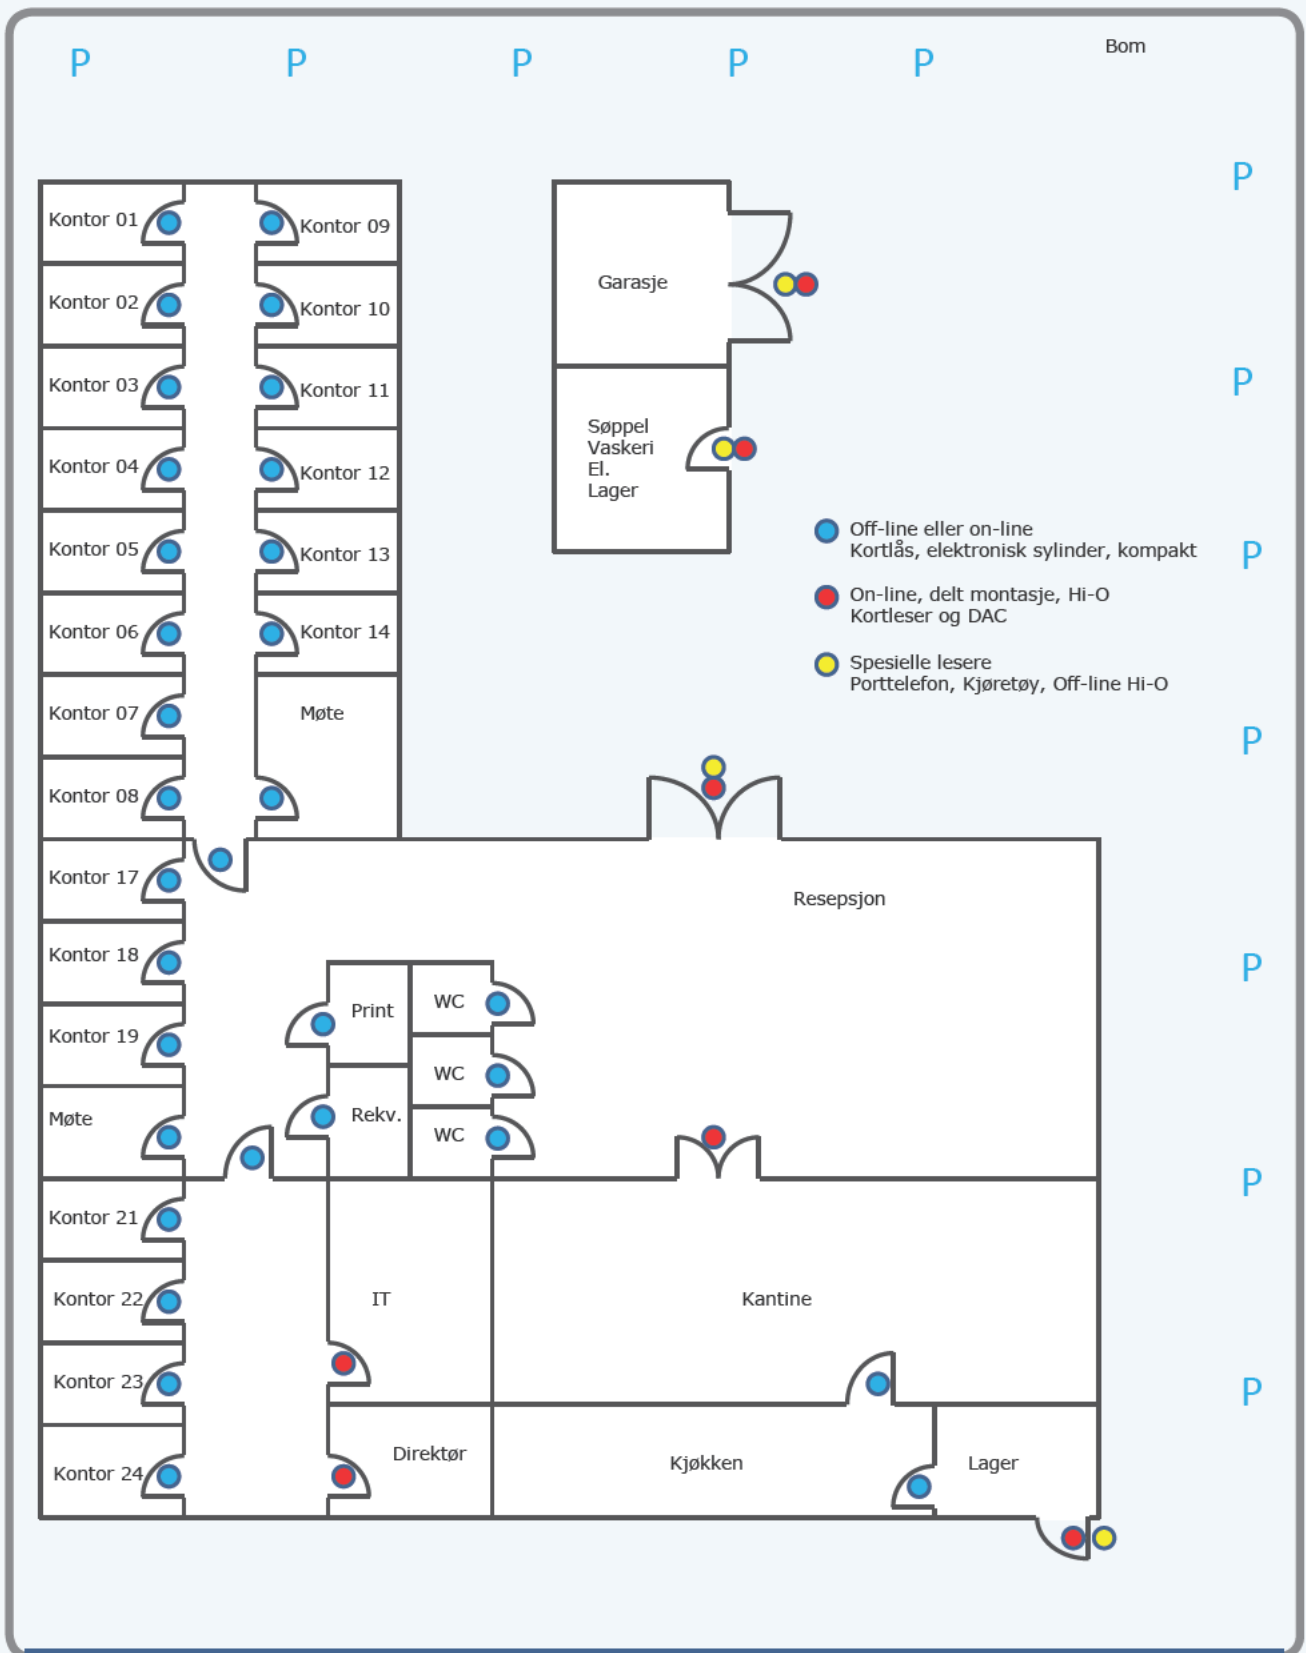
P P P P P

Bom

P

Kontor 01
Kontor 09
Kontor 02
Kontor 10
Kontor 03
Kontor 11
Kontor 04
Kontor 12
Kontor 05
Kontor 13
Kontor 06
Kontor 14
Kontor 07
Møte
Kontor 08

Garasje

P

Søppel
Vaskeri
El.
Lager

Off-line eller on-line
Kortlås, elektronisk sylinder, kompakt

P

On-line, delt montasje, Hi-O
Kortleser og DAC

Spesielle lesere
Porttelefon, Kjøretøy, Off-line Hi-O

P

Kontor 17
Resepsjon
Kontor 18
P
Print
WC
Kontor 19
WC
Møte
Rekv.
WC
P
Kontor 21
Kontor 22
IT
Kantine
Kontor 23
P
Kontor 24
Direktør
Kjøkken
Lager